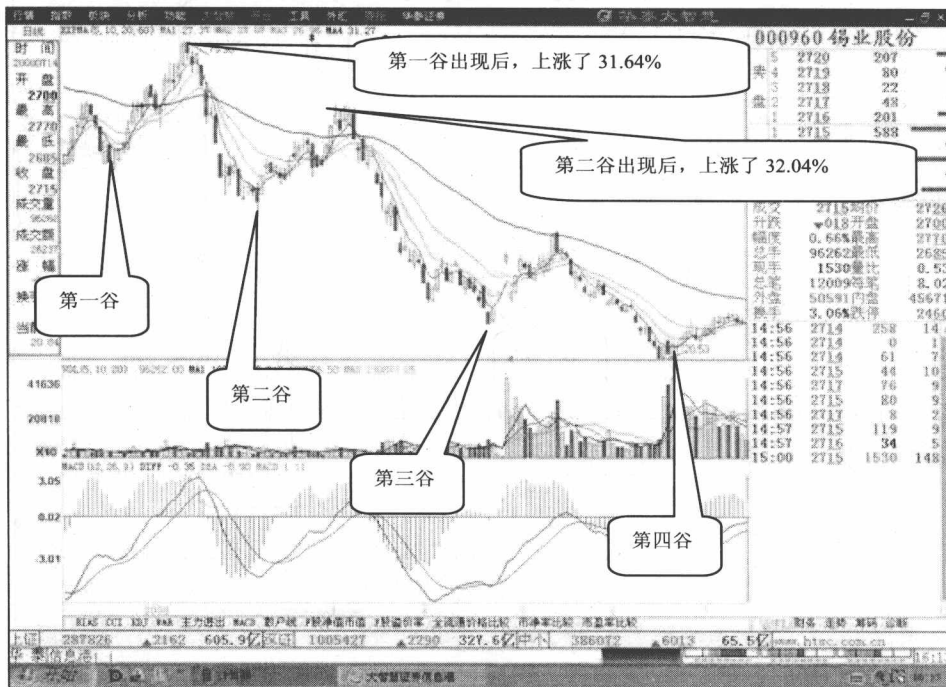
第一谷出现后，上涨了 31.64%

第二谷出现后，上涨了 32.04%

第一谷

第二谷

第三谷

第四谷

000960 锡业股份

时间
开盘 2700
最高 2770
最低 2685
收盘 2715
成交量
成交额
涨幅

| 5 | 2720 | 207 |
|---|---|---|
| 4 | 2719 | 80 |
| 3 | 2718 | 22 |
| 2 | 2717 | 48 |
| 1 | 2716 | 201 |
| 1 | 2715 | 588 |

| 14:56 | 2714 | 258 |
|---|---|---|
| 14:56 | 2714 | 0 |
| 14:56 | 2714 | 61 |
| 14:56 | 2715 | 44 |
| 14:56 | 2717 | 76 |
| 14:56 | 2715 | 80 |
| 14:56 | 2717 | 8 |
| 14:57 | 2715 | 119 |
| 14:57 | 2716 | 34 |
| 15:00 | 2715 | 1530 |

41636
20818
3.05
0.02
-3.01

上证 287826 2162 605.9 深证 1005427 2290 327.6 中小 386072 6013 65.5